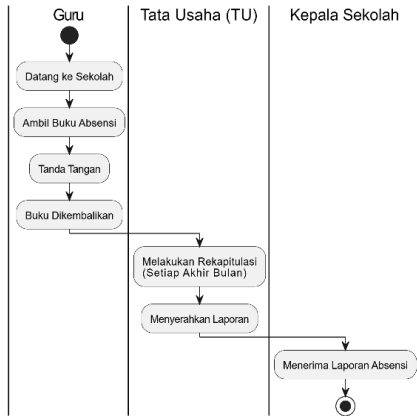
| Guru | Tata Usaha (TU) | Kepala Sekolah |
|---|---|---|
| Datang ke Sekolah | | |
| Ambil Buku Absensi | | |
| Tanda Tangan | | |
| Buku Dikembalikan | | |
| | Melakukan Rekapitulasi (Setiap Akhir Bulan) | |
| | Menyerahkan Laporan | |
| | | Menerima Laporan Absensi |